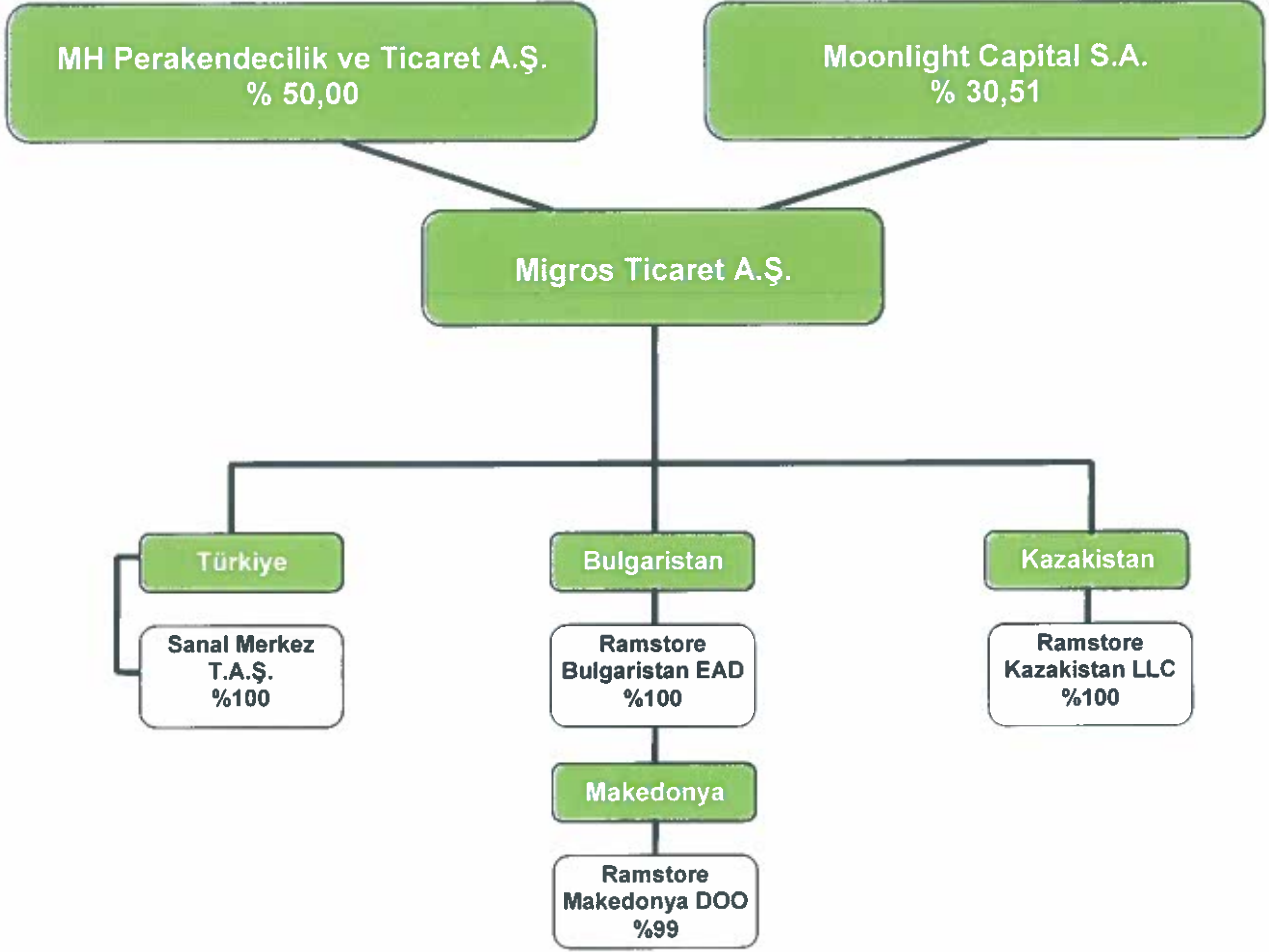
MH Perakendecilik ve Ticaret A.Ş.
% 50,00

Moonlight Capital S.A.
% 30,51

Migros Ticaret A.Ş.

Türkiye

Sanal Merkez T.A.Ş. %100

Bulgaristan

Ramstore Bulgaristan EAD %100

Makedonya

Ramstore Makedonya DOO %99

Kazakistan

Ramstore Kazakistan LLC %100